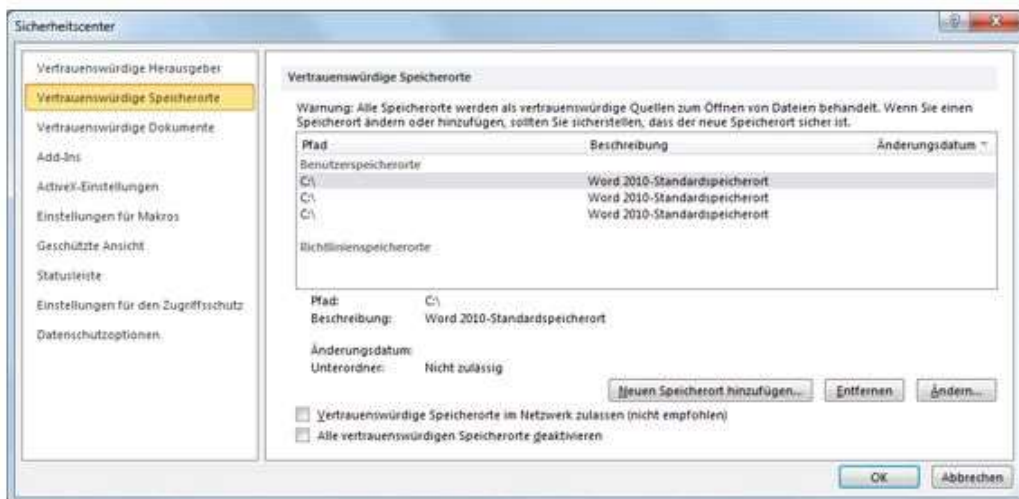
Sicherheitscenter

Vertrauenswürdige Herausgeber
Vertrauenswürdige Speicherorte
Vertrauenswürdige Dokumente
Add-Ins
ActiveX-Einstellungen
Einstellungen für Makros
Geschützte Ansicht
Statusleiste
Einstellungen für den Zugriffsschutz
Datenschutzoptionen

Vertrauenswürdige Speicherorte

Warnung: Alle Speicherorte werden als vertrauenswürdige Quellen zum Öffnen von Dateien behandelt. Wenn Sie einen Speicherort ändern oder hinzufügen, sollten Sie sicherstellen, dass der neue Speicherort sicher ist.

| Pfad | Beschreibung | Änderungsdatum |
|---|---|---|
| Benutzerspeicherorte | | |
| C:\ | Word 2010-Standardspeicherort | |
| C:\ | Word 2010-Standardspeicherort | |
| C:\ | Word 2010-Standardspeicherort | |
| Richtlinienspeicherorte | | |

Pfad: C:\
Beschreibung: Word 2010-Standardspeicherort

Änderungsdatum:
Unterordner: Nicht zulässig

Neuen Speicherort hinzufügen... Entfernen Ändern...

Vertrauenswürdige Speicherorte im Netzwerk zulassen (nicht empfohlen)
Alle vertrauenswürdigen Speicherorte deaktivieren

OK Abbrechen